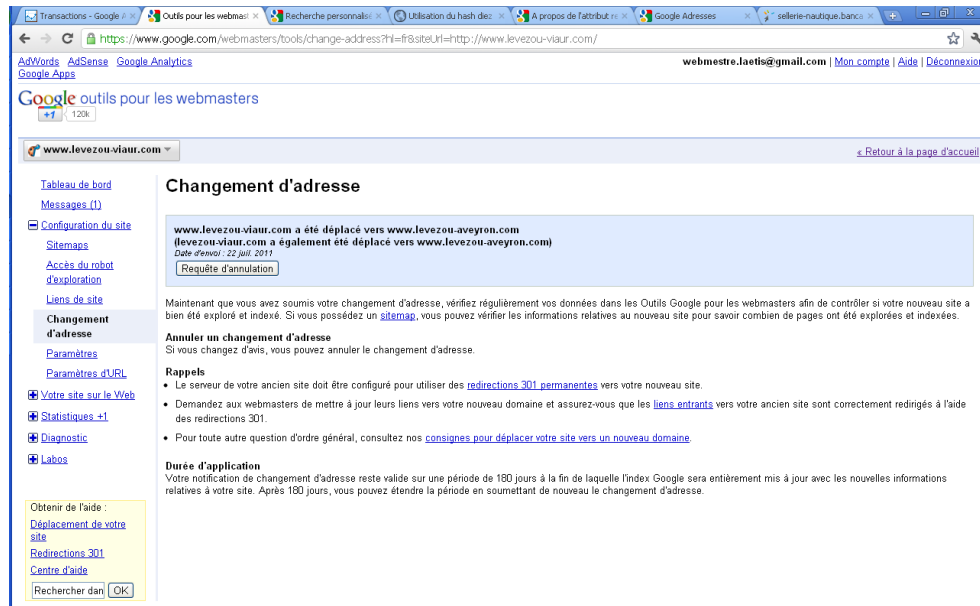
Transactions - Google A | Outils pour les webmast | Recherche personnalisé | Utilisation du hash diez | A propos de l'attribut re | Google Adresses | sellerie-nautique.banca

https://www.google.com/webmasters/tools/change-address?hl=fr&siteUrl=http://www.levezou-viaur.com/

AdWords AdSense Google Analytics
Google Apps

webmestre.laetis@gmail.com | Mon compte | Aide | Déconnexion

Google outils pour les webmasters
+1 120k

www.levezou-viaur.com

« Retour à la page d'accueil

Tableau de bord
Messages (1)
Configuration du site
Sitemaps
Accès du robot d'exploration
Liens de site
Changement d'adresse
Paramètres
Paramètres d'URL
Votre site sur le Web
Statistiques +1
Diagnostic
Labos

Obtenir de l'aide :
Déplacement de votre site
Redirections 301
Centre d'aide
Rechercher dan OK

Changement d'adresse

www.levezou-viaur.com a été déplacé vers www.levezou-aveyron.com
(levezou-viaur.com a également été déplacé vers www.levezou-aveyron.com)
Date d'envoi : 22 juil. 2011
Requête d'annulation

Maintenant que vous avez soumis votre changement d'adresse, vérifiez régulièrement vos données dans les Outils Google pour les webmasters afin de contrôler si votre nouveau site a bien été exploré et indexé. Si vous possédez un sitemap, vous pouvez vérifier les informations relatives au nouveau site pour savoir combien de pages ont été explorées et indexées.

Annuler un changement d'adresse
Si vous changez d'avis, vous pouvez annuler le changement d'adresse.

Rappels
• Le serveur de votre ancien site doit être configuré pour utiliser des redirections 301 permanentes vers votre nouveau site.
• Demandez aux webmasters de mettre à jour leurs liens vers votre nouveau domaine et assurez-vous que les liens entrants vers votre ancien site sont correctement redirigés à l'aide des redirections 301.
• Pour toute autre question d'ordre général, consultez nos consignes pour déplacer votre site vers un nouveau domaine.

Durée d'application
Votre notification de changement d'adresse reste valide sur une période de 180 jours à la fin de laquelle l'index Google sera entièrement mis à jour avec les nouvelles informations relatives à votre site. Après 180 jours, vous pouvez étendre la période en soumettant de nouveau le changement d'adresse.